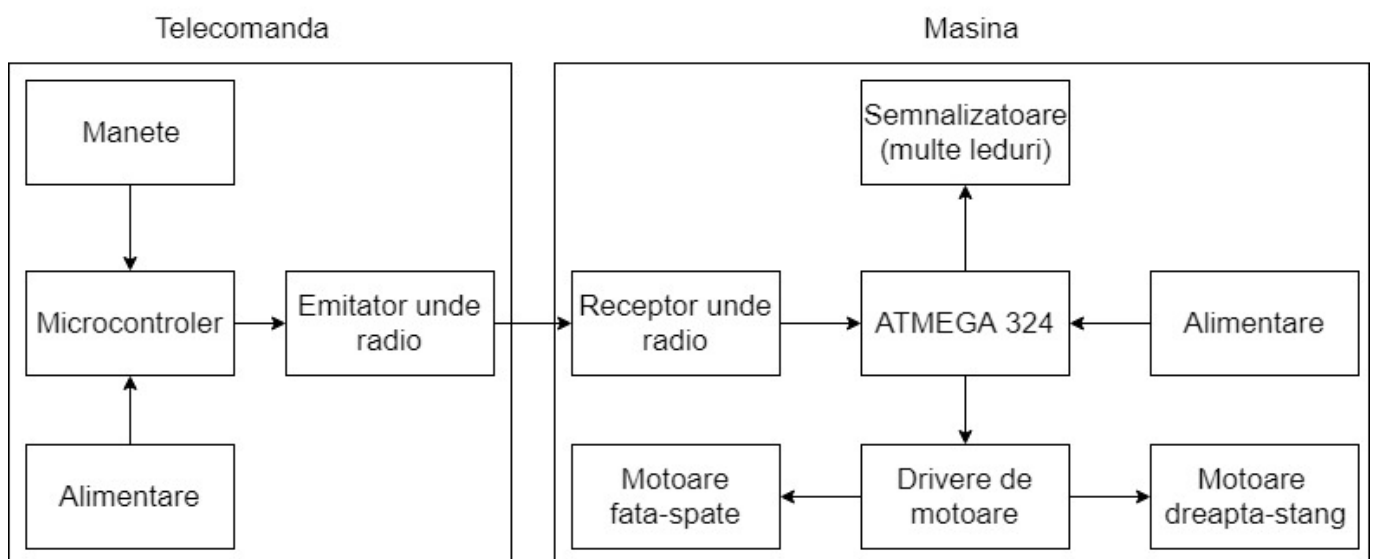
Telecomanda

Manete

Microcontroler

Emitator unde radio

Alimentare

Masina

Semnalizatoare (multe leduri)

Receptor unde radio

ATMEGA 324

Alimentare

Motoare fata-spate

Drivere de motoare

Motoare dreapta-stang